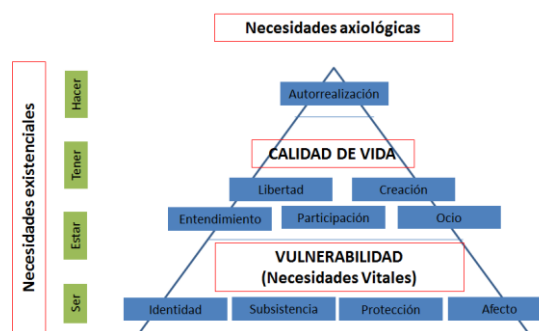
Necesidades axiológicas

Necesidades existenciales

Hacer

Tener

Estar

Ser

Autorrealización

CALIDAD DE VIDA

Libertad

Creación

Entendimiento

Participación

Ocio

VULNERABILIDAD
(Necesidades Vitales)

Identidad

Subsistencia

Protección

Afecto